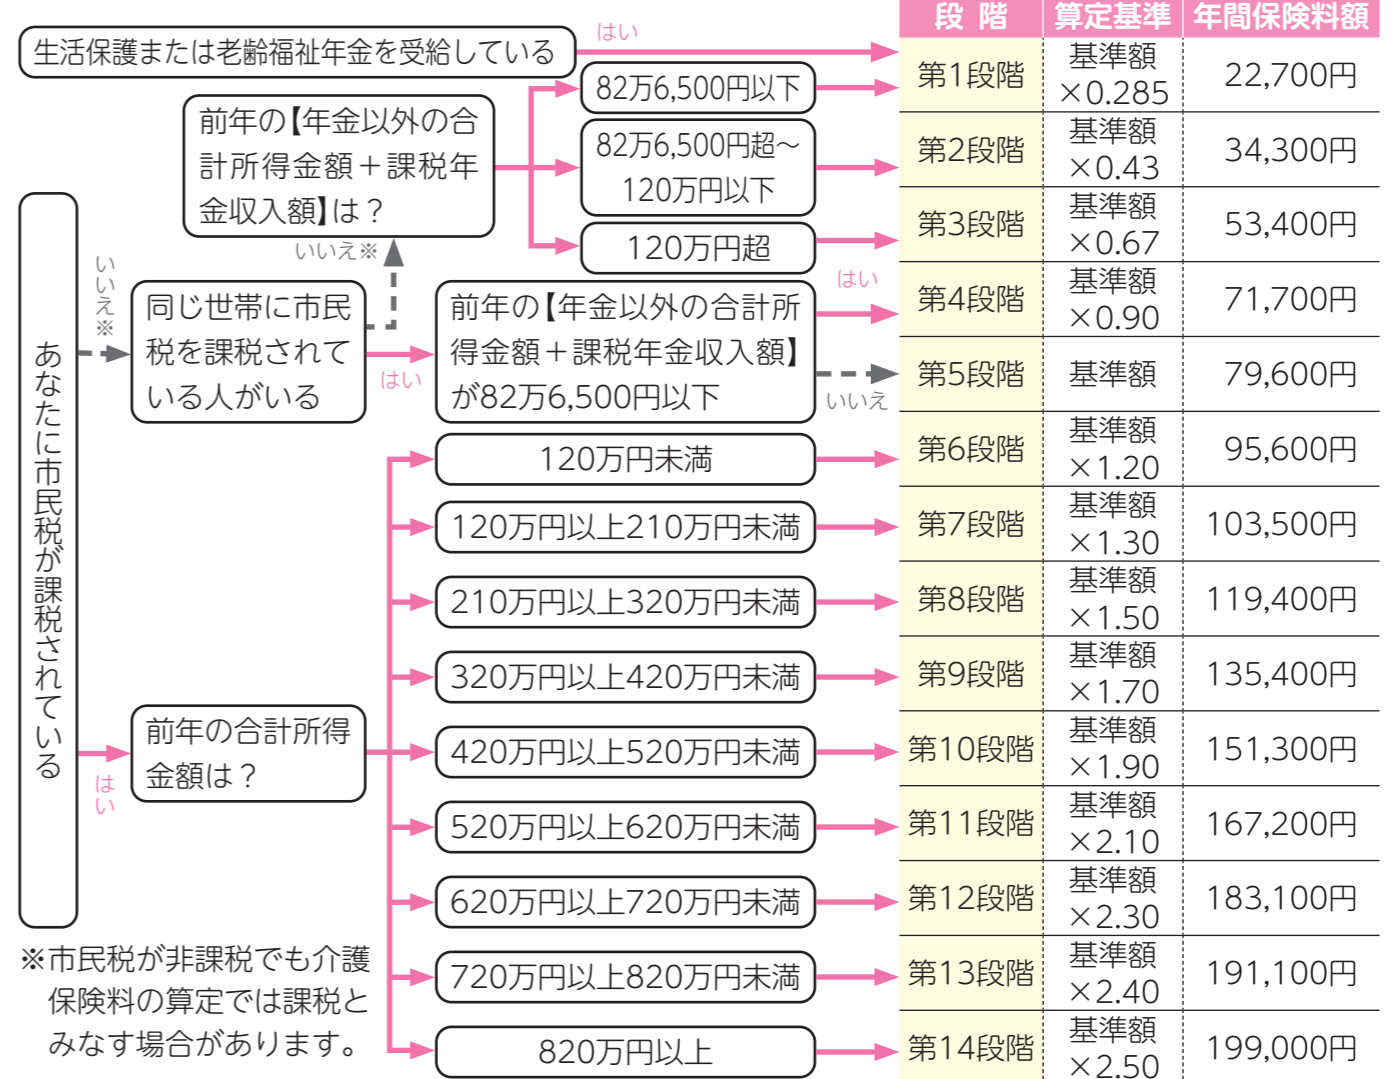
生活保護または老齢福祉年金を受給している

はい

前年の【年金以外の合計所得金額＋課税年金収入額】は？

82万6,500円以下

82万6,500円超～120万円以下

120万円超

いいえ※

あなたに市民税が課税されている

いいえ※

同じ世帯に市民税を課税されている人がいる

はい

前年の【年金以外の合計所得金額＋課税年金収入額】が82万6,500円以下

はい

いいえ

はい

前年の合計所得金額は？

120万円未満

120万円以上210万円未満

210万円以上320万円未満

320万円以上420万円未満

420万円以上520万円未満

520万円以上620万円未満

620万円以上720万円未満

720万円以上820万円未満

820万円以上

※市民税が非課税でも介護保険料の算定では課税とみなす場合があります。

| 段 階 | 算定基準 | 年間保険料額 |
|---|---|---|
| 第1段階 | 基準額×0.285 | 22,700円 |
| 第2段階 | 基準額×0.43 | 34,300円 |
| 第3段階 | 基準額×0.67 | 53,400円 |
| 第4段階 | 基準額×0.90 | 71,700円 |
| 第5段階 | 基準額 | 79,600円 |
| 第6段階 | 基準額×1.20 | 95,600円 |
| 第7段階 | 基準額×1.30 | 103,500円 |
| 第8段階 | 基準額×1.50 | 119,400円 |
| 第9段階 | 基準額×1.70 | 135,400円 |
| 第10段階 | 基準額×1.90 | 151,300円 |
| 第11段階 | 基準額×2.10 | 167,200円 |
| 第12段階 | 基準額×2.30 | 183,100円 |
| 第13段階 | 基準額×2.40 | 191,100円 |
| 第14段階 | 基準額×2.50 | 199,000円 |